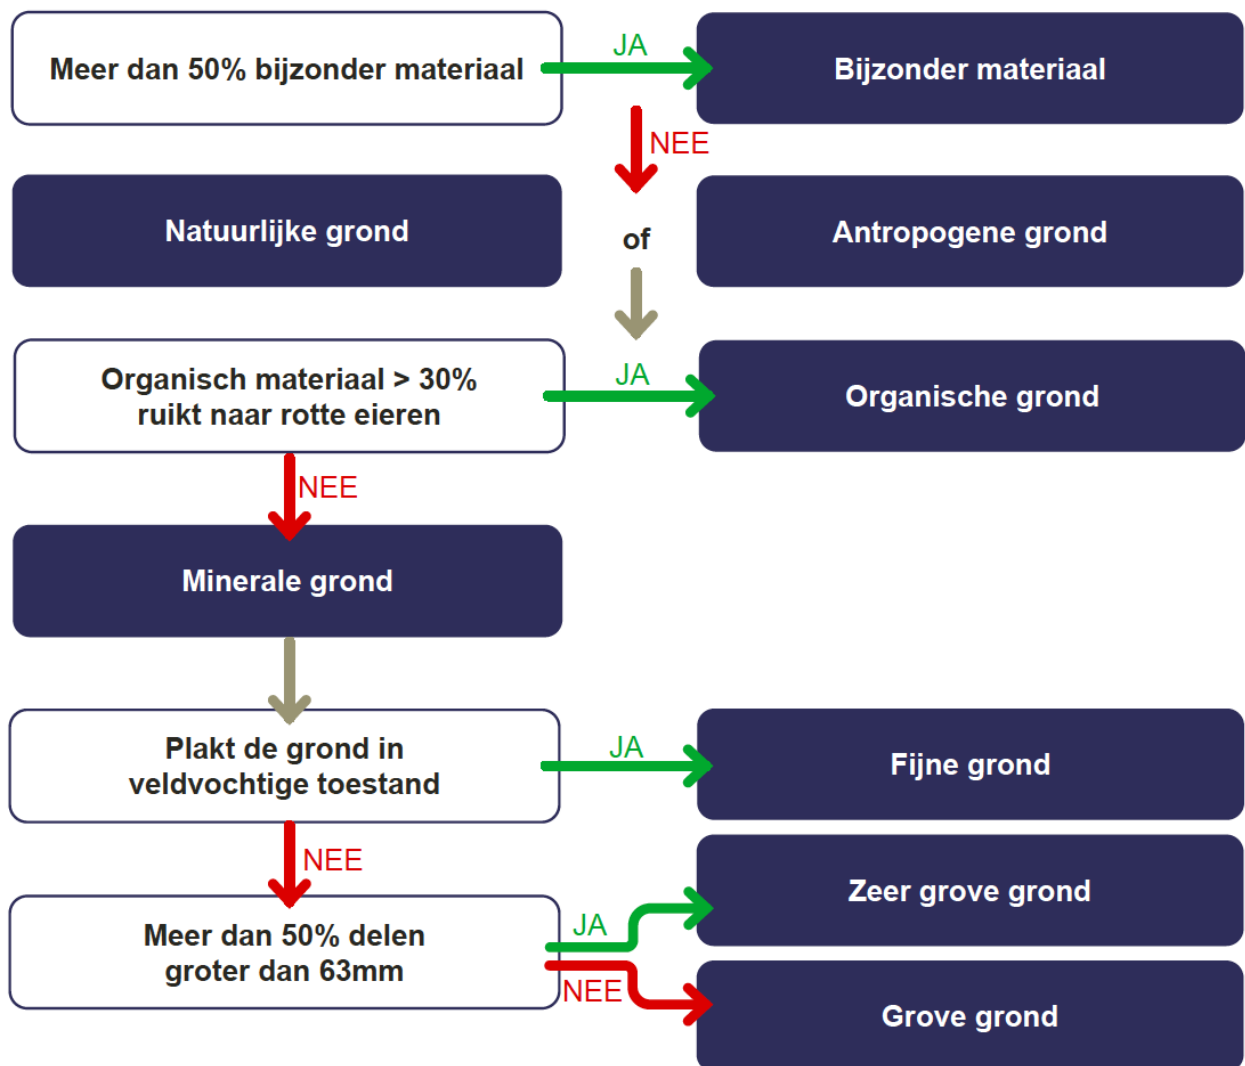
Meer dan 50% bijzonder materiaal

JA

Bijzonder materiaal

NEE

Natuurlijke grond

of

Antropogene grond

Organisch materiaal > 30%
ruikt naar rotte eieren

JA

Organische grond

NEE

Minerale grond

Plakt de grond in
veldvochtige toestand

JA

Fijne grond

NEE

Meer dan 50% delen
groter dan 63mm

JA

Zeer grove grond

NEE

Grove grond